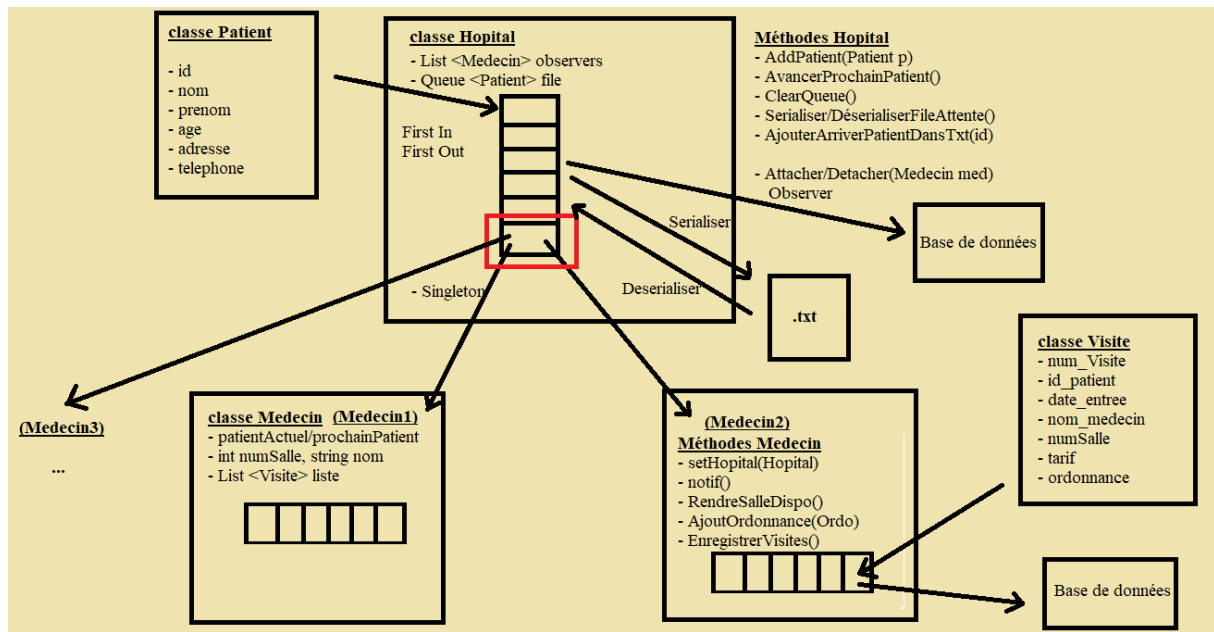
classe Patient

- id
- nom
- prenom
- age
- adresse
- telephone

classe Hopital
- List <Medecin> observers
- Queue <Patient> file

First In
First Out

- Singleton

Serialiser

Deserialiser

Méthodes Hopital
- AddPatient(Patient p)
- AvancerProchainPatient()
- ClearQueue()
- Serialiser/DéserialiserFileAttente()
- AjouterArriverPatientDansTxt(id)

- Attacher/Detacher(Medecin med)
Observer

Base de données

.txt

classe Visite
- num_Visite
- id_patient
- date_entree
- nom_medecin
- numSalle
- tarif
- ordonnance

(Medecin3)

...

classe Medecin (Medecin1)
- patientActuel/prochainPatient
- int numSalle, string nom
- List <Visite> liste

(Medecin2)
Méthodes Medecin
- setHopital(Hopital)
- notif()
- RendreSalleDispo()
- AjoutOrdonnance(Ordo)
- EnregistrerVisites()

Base de données